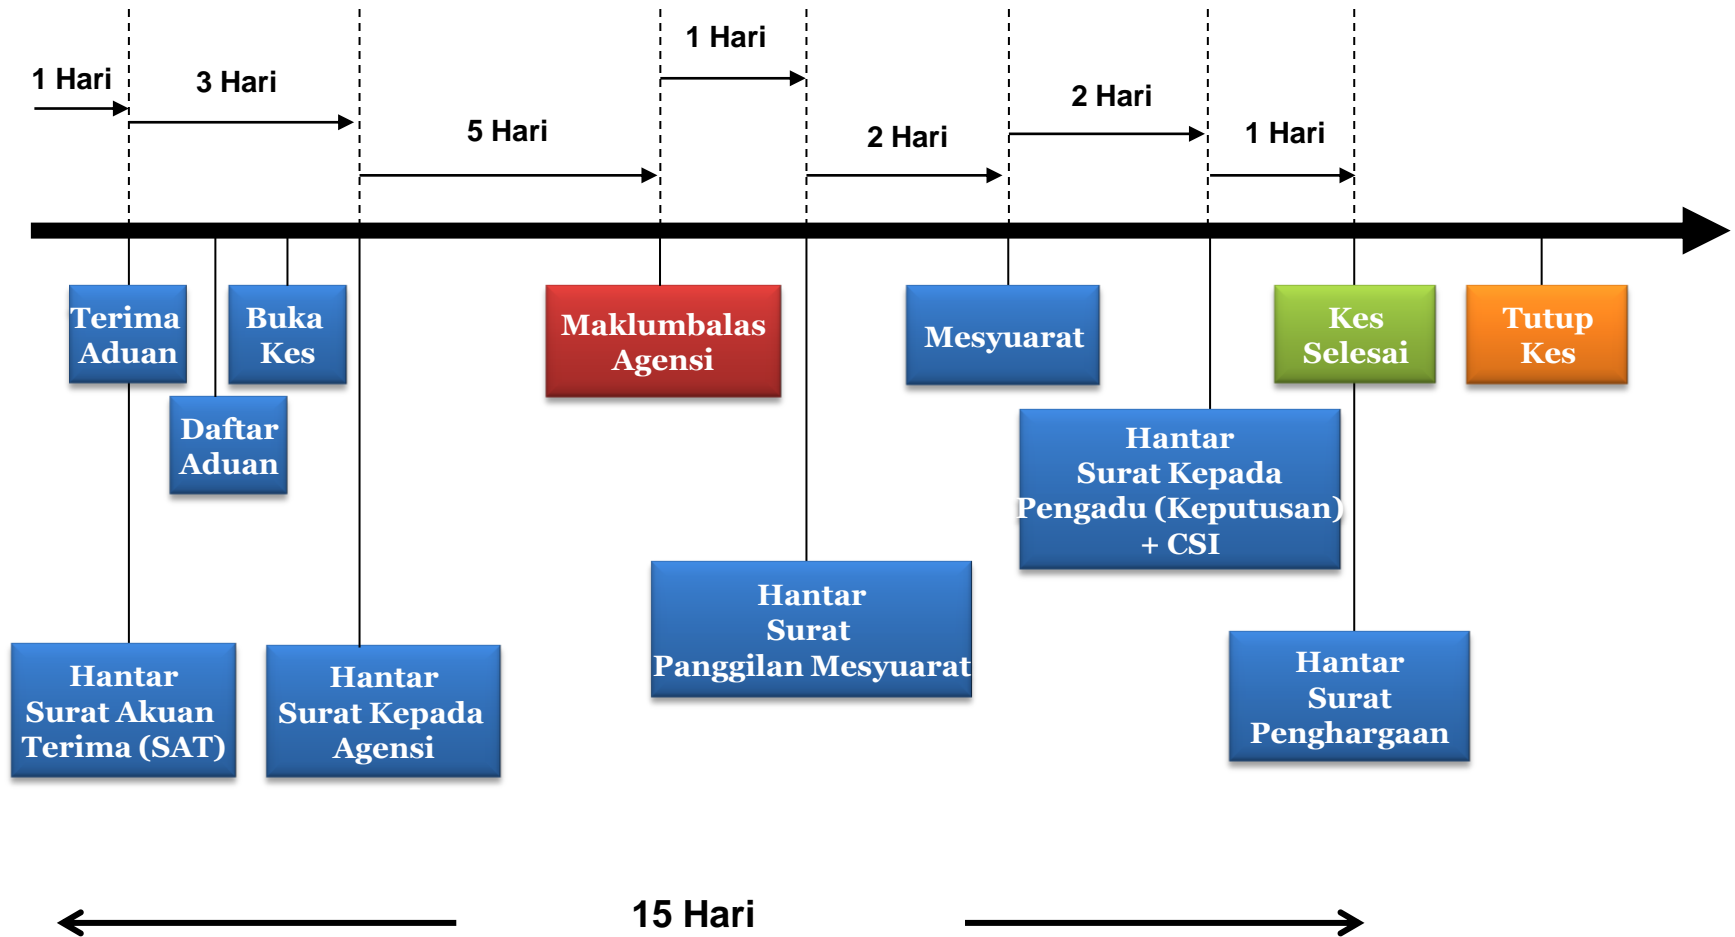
1 Hari

3 Hari

5 Hari

1 Hari

2 Hari

2 Hari

1 Hari

Terima Aduan

Buka Kes

Daftar Aduan

Maklumbalas Agensi

Mesyuarat

Kes Selesai

Tutup Kes

Hantar Surat Kepada Pengadu (Keputusan) + CSI

Hantar Surat Panggilan Mesyuarat

Hantar Surat Akuan Terima (SAT)

Hantar Surat Kepada Agensi

Hantar Surat Penghargaan

15 Hari